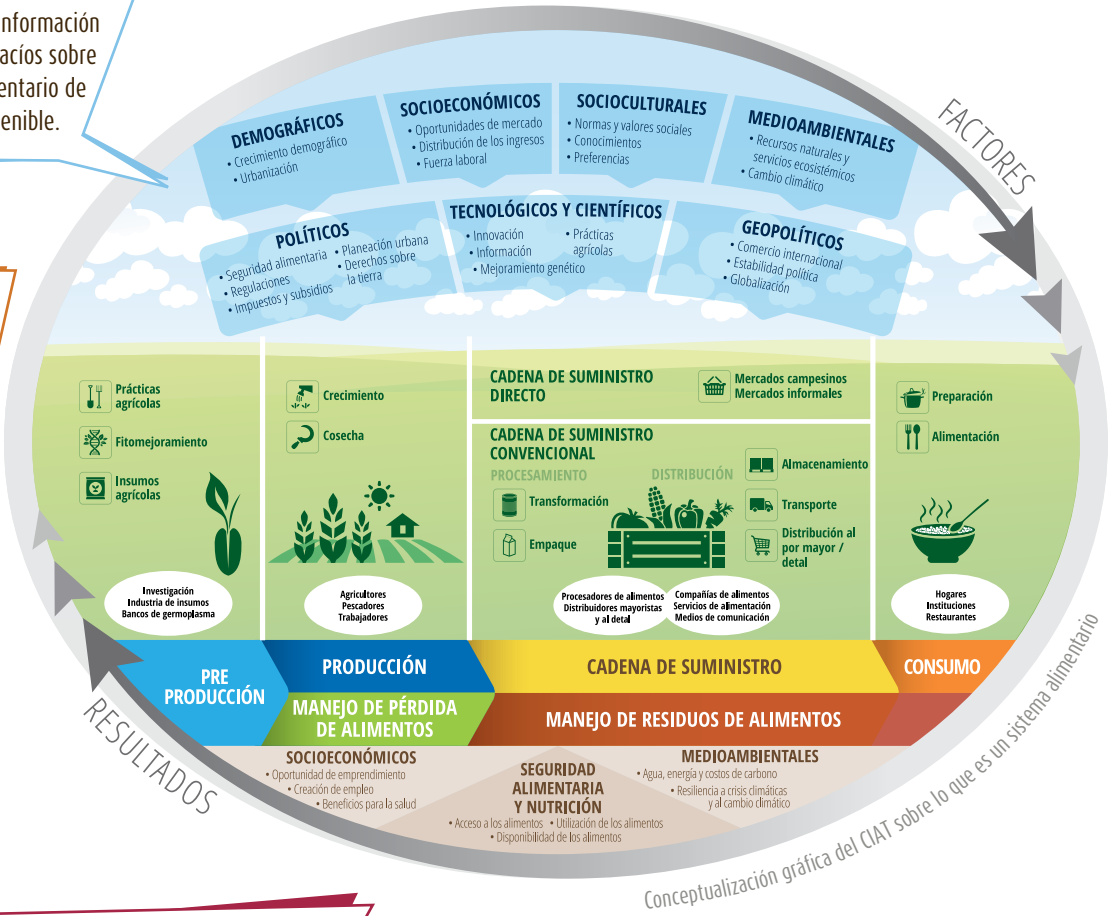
información
acíos sobre
entario de
enible.

FACTORES

DEMOGRÁFICOS
• Crecimiento demográfico
• Urbanización

SOCIOECONÓMICOS
• Oportunidades de mercado
• Distribución de los ingresos
• Fuerza laboral

SOCIOCULTURALES
• Normas y valores sociales
• Conocimientos
• Preferencias

MEDIOAMBIENTALES
• Recursos naturales y servicios ecosistémicos
• Cambio climático

POLÍTICOS
• Seguridad alimentaria
• Regulaciones
• Impuestos y subsidios
• Planeación urbana
• Derechos sobre la tierra

TECNOLÓGICOS Y CIENTÍFICOS
• Innovación
• Información
• Mejoramiento genético
• Prácticas agrícolas

GEOPOLÍTICOS
• Comercio internacional
• Estabilidad política
• Globalización

Prácticas agrícolas
Fitomejoramiento
Insumos agrícolas

Investigación
Industria de insumos
Bancos de germoplasma

Crecimiento
Cosecha

Agricultores
Pescadores
Trabajadores

CADENA DE SUMINISTRO DIRECTO
Mercados campesinos
Mercados informales

CADENA DE SUMINISTRO CONVENCIONAL
PROCESAMIENTO
DISTRIBUCIÓN
Transformación
Empaque
Almacenamiento
Transporte
Distribución al por mayor / detal

Procesadores de alimentos
Distribuidores mayoristas y al detal

Compañías de alimentos
Servicios de alimentación
Medios de comunicación

Preparación
Alimentación

Hogares
Instituciones
Restaurantes

PRE PRODUCCIÓN
PRODUCCIÓN
CADENA DE SUMINISTRO
CONSUMO
MANEJO DE PÉRDIDA DE ALIMENTOS
MANEJO DE RESIDUOS DE ALIMENTOS

RESULTADOS

SOCIOECONÓMICOS
• Oportunidad de emprendimiento
• Creación de empleo
• Beneficios para la salud

SEGURIDAD ALIMENTARIA Y NUTRICIÓN
• Acceso a los alimentos • Utilización de los alimentos
• Disponibilidad de los alimentos

MEDIOAMBIENTALES
• Agua, energía y costos de carbono
• Resiliencia a crisis climáticas y al cambio climático

Conceptualización gráfica del CIAT sobre lo que es un sistema alimentario